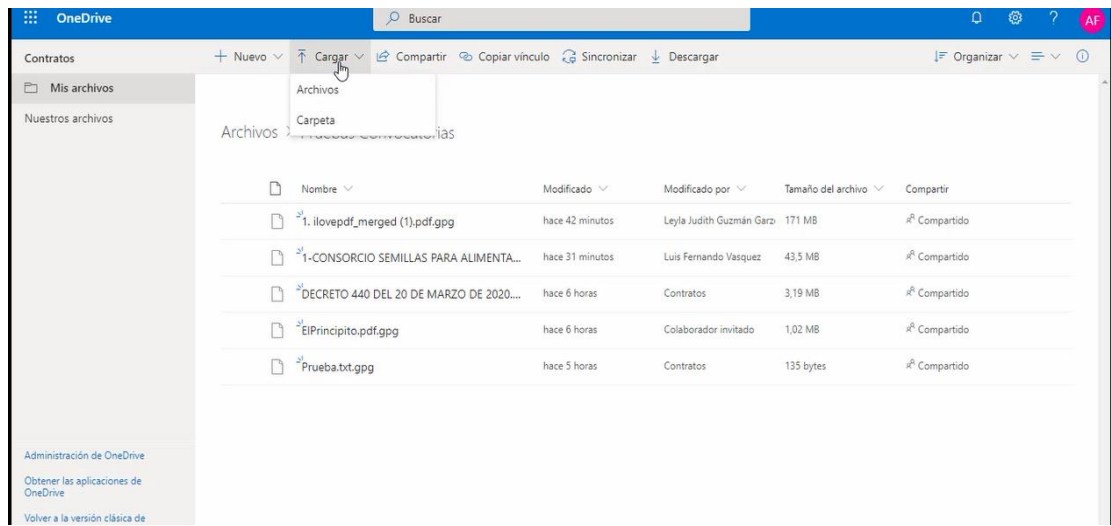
OneDrive
Buscar
AF

Contratos
Mis archivos
Nuestros archivos

+ Nuevo
Cargar
Compartir
Copiar vínculo
Sincronizar
Descargar
Organizar

Archivos
Carpeta

Archivos > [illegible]

| Nombre | Modificado | Modificado por | Tamaño del archivo | Compartir |
|---|---|---|---|---|
| 1. ilovepdf_merged (1).pdf.gpg | hace 42 minutos | Leyla Judith Guzmán Garz | 171 MB | Compartido |
| 1-CONSORCIO SEMILLAS PARA ALIMENTA... | hace 31 minutos | Luis Fernando Vasquez | 43,5 MB | Compartido |
| DECRETO 440 DEL 20 DE MARZO DE 2020.... | hace 6 horas | Contratos | 3,19 MB | Compartido |
| ElPrincipito.pdf.gpg | hace 6 horas | Colaborador invitado | 1,02 MB | Compartido |
| Prueba.txt.gpg | hace 5 horas | Contratos | 135 bytes | Compartido |

Administración de OneDrive
Obtener las aplicaciones de OneDrive
Volver a la versión clásica de